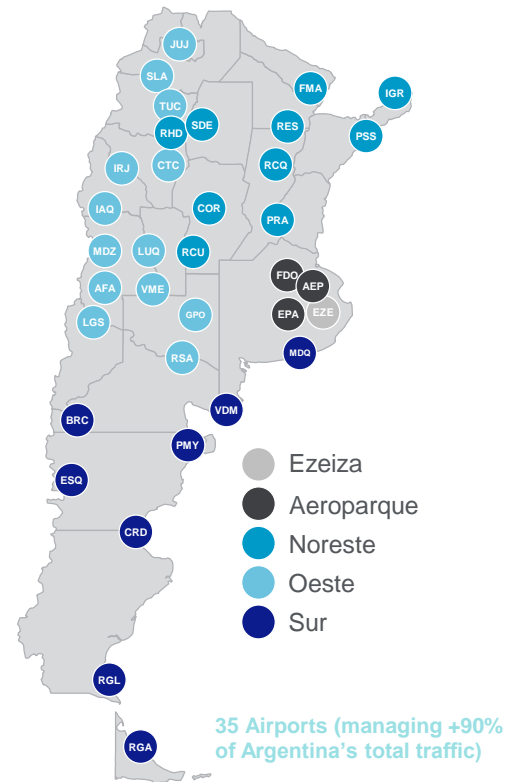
JUJ
SLA
TUC
RHD
SDE
FMA
IGR
RES
PSS
IRJ
CTC
RCQ
IAQ
COR
PRA
MDZ
LUQ
RCU
FDO
AEP
AFA
VME
EPA
EZE
LGS
GPO
MDQ
RSA
VDM
BRC
PMY
ESQ
CRD
RGL
RGA

Ezeiza
Aeroparque
Noreste
Oeste
Sur

35 Airports (managing +90% of Argentina's total traffic)